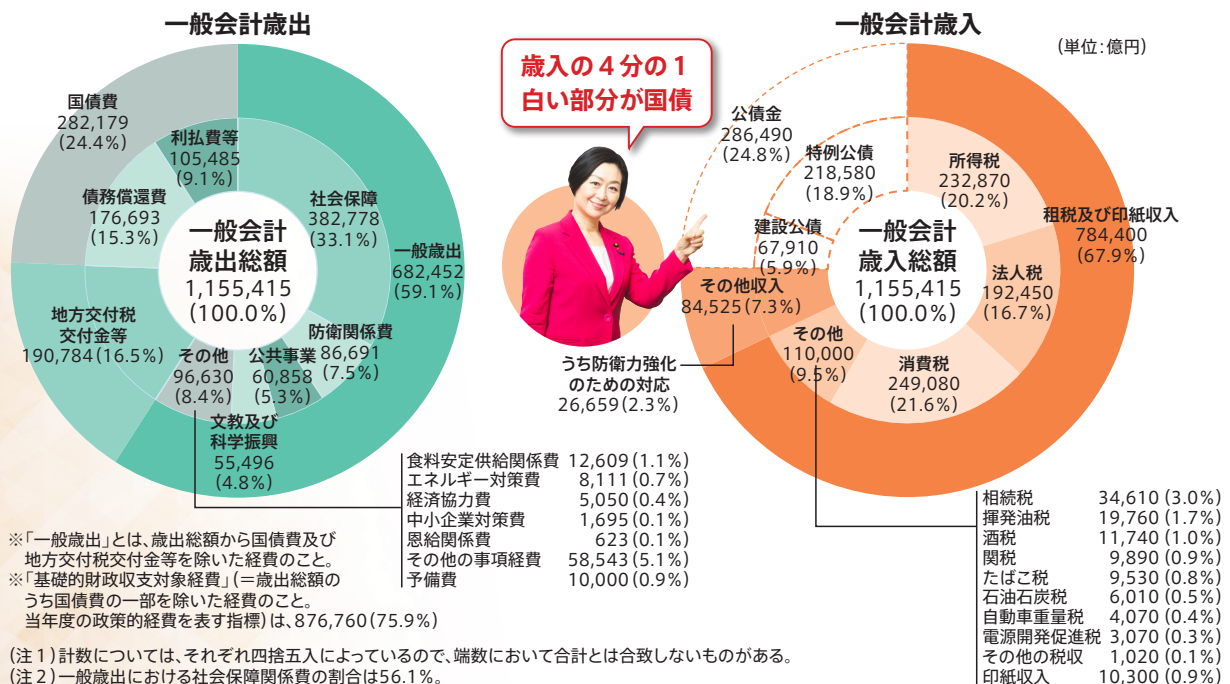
一般会計歳出

国債費
282,179
(24.4%)

利払費等
105,485
(9.1%)

債務償還費
176,693
(15.3%)

社会保障
382,778
(33.1%)

一般歳出
682,452
(59.1%)

一般会計
歳出総額
1,155,415
(100.0%)

地方交付税
交付金等
190,784(16.5%)

その他
96,630
(8.4%)

公共事業
60,858
(5.3%)

防衛関係費
86,691
(7.5%)

文教及び
科学振興
55,496
(4.8%)

| | |
|---|---|
| 食料安定供給関係費 | 12,609(1.1%) |
| エネルギー対策費 | 8,111(0.7%) |
| 経済協力費 | 5,050(0.4%) |
| 中小企業対策費 | 1,695(0.1%) |
| 恩給関係費 | 623(0.1%) |
| その他の事項経費 | 58,543(5.1%) |
| 予備費 | 10,000(0.9%) |

※「一般歳出」とは、歳出総額から国債費及び地方交付税交付金等を除いた経費のこと。
※「基礎的財政収支対象経費」(=歳出総額のうち国債費の一部を除いた経費のこと。当年度の政策的経費を表す指標)は、876,760(75.9%)

(注1)計数については、それぞれ四捨五入によっているので、端数において合計とは合致しないものがある。
(注2)一般歳出における社会保障関係費の割合は56.1%。

歳入の4分の1
白い部分が国債

一般会計歳入

(単位:億円)

公債金
286,490
(24.8%)

特例公債
218,580
(18.9%)

建設公債
67,910
(5.9%)

所得税
232,870
(20.2%)

租税及び印紙収入
784,400
(67.9%)

一般会計
歳入総額
1,155,415
(100.0%)

法人税
192,450
(16.7%)

その他収入
84,525(7.3%)

その他
110,000
(9.5%)

消費税
249,080
(21.6%)

うち防衛力強化
のための対応
26,659(2.3%)

| | |
|---|---|
| 相続税 | 34,610(3.0%) |
| 揮発油税 | 19,760(1.7%) |
| 酒税 | 11,740(1.0%) |
| 関税 | 9,890(0.9%) |
| たばこ税 | 9,530(0.8%) |
| 石油石炭税 | 6,010(0.5%) |
| 自動車重量税 | 4,070(0.4%) |
| 電源開発促進税 | 3,070(0.3%) |
| その他の税収 | 1,020(0.1%) |
| 印紙収入 | 10,300(0.9%) |